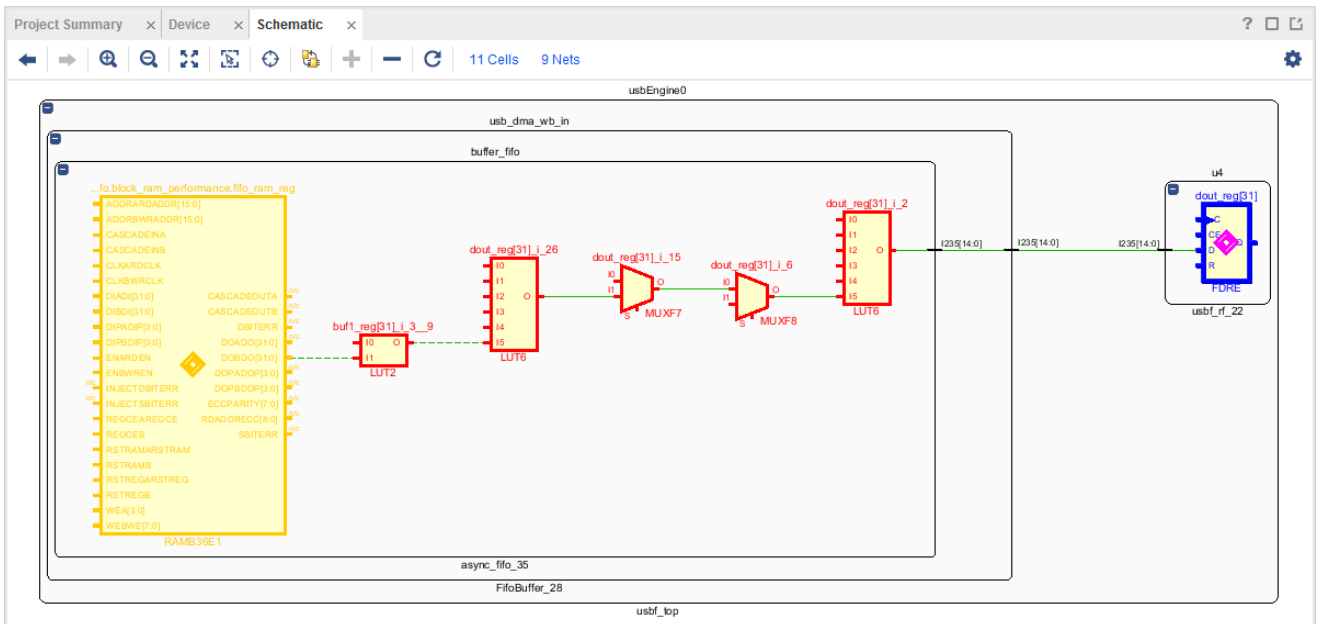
Project Summary × Device × Schematic ×

? □ ⇱

11 Cells 9 Nets

usbEngine0

usb_dma_wb_in

buffer_fifo

...fo.block_ram_performance.fifo_ram_reg

ADDRARDADDR[15:0]
ADDRBWRADDR[15:0]
CASCADEINA
CASCADEINB
CLKARDCLK
CLKBWRCLK
DIADI[31:0]
DIBDI[31:0]
DIPADIP[3:0]
DIPBDIP[3:0]
ENARDEN
ENBWREN
INJECTDBITERR
INJECTSBITERR
REGCEAREGCE
REGCEB
RSTRAMARSTRAM
RSTRAMB
RSTREGARSTREG
RSTREGB
WEA[3:0]
WEBWE[7:0]

CASCADEOUTA
CASCADEOUTB
DBITERR
DOADO[31:0]
DOBDO[31:0]
DOPADOP[3:0]
DOPBDOP[3:0]
ECCPARITY[7:0]
RDADDRECC[8:0]
SBITERR

RAMB36E1

buf1_reg[31]_i_3__9
I0 O
I1
LUT2

dout_reg[31]_i_26
I0
I1
I2 O
I3
I4
I5
LUT6

dout_reg[31]_i_15
I0
I1 O
S
MUXF7

dout_reg[31]_i_6
I0
I1 O
S
MUXF8

dout_reg[31]_i_2
I0
I1
I2 O
I3
I4
I5
LUT6

I235[14:0]
I235[14:0]
I235[14:0]

u4
dout_reg[31]
C
CE
D Q
R
FDRE
usbf_rf_22

async_fifo_35

FifoBuffer_28

usbf_top